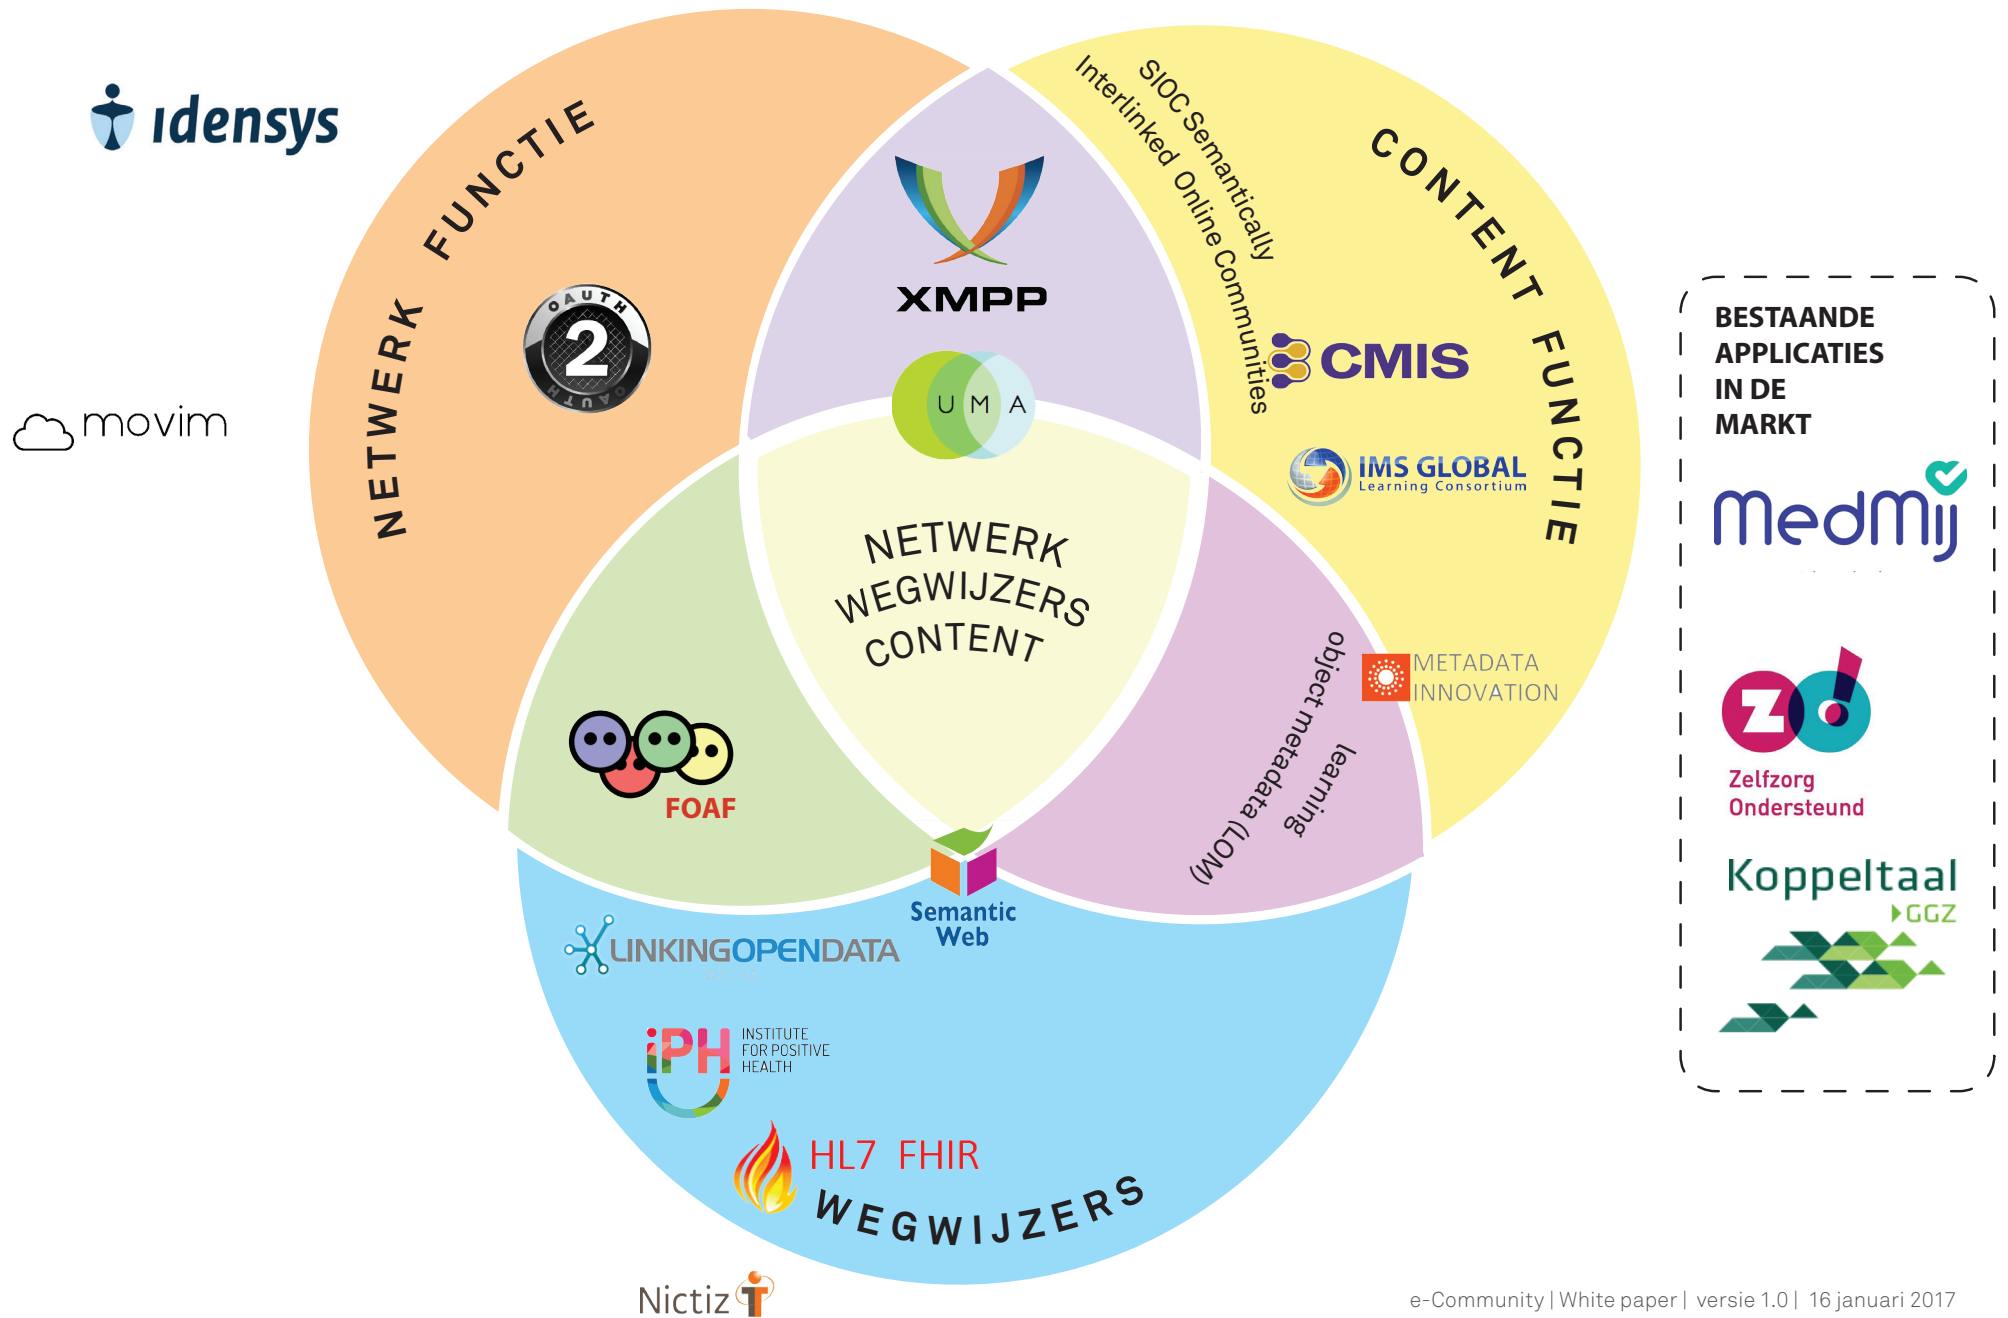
idensys

movim

NETWERK FUNCTIE

OAUTH 2 OAUTH

XMPP

UMA

SIOC Semantically Interlinked Online Communities

CONTENT FUNCTIE

CMIS

IMS GLOBAL Learning Consortium

NETWERK WEGWIJZERS CONTENT

object metadata (LOM)

learning

METADATA INNOVATION

FOAF

Semantic Web

LINKINGOPENDATA

iPH INSTITUTE FOR POSITIVE HEALTH

HL7 FHIR

WEGWIJZERS

BESTAANDE APPLICATIES IN DE MARKT

MedMij

Zelfzorg Ondersteund

Koppeltaal GGZ

Nictiz

e-Community | White paper | versie 1.0 | 16 januari 2017